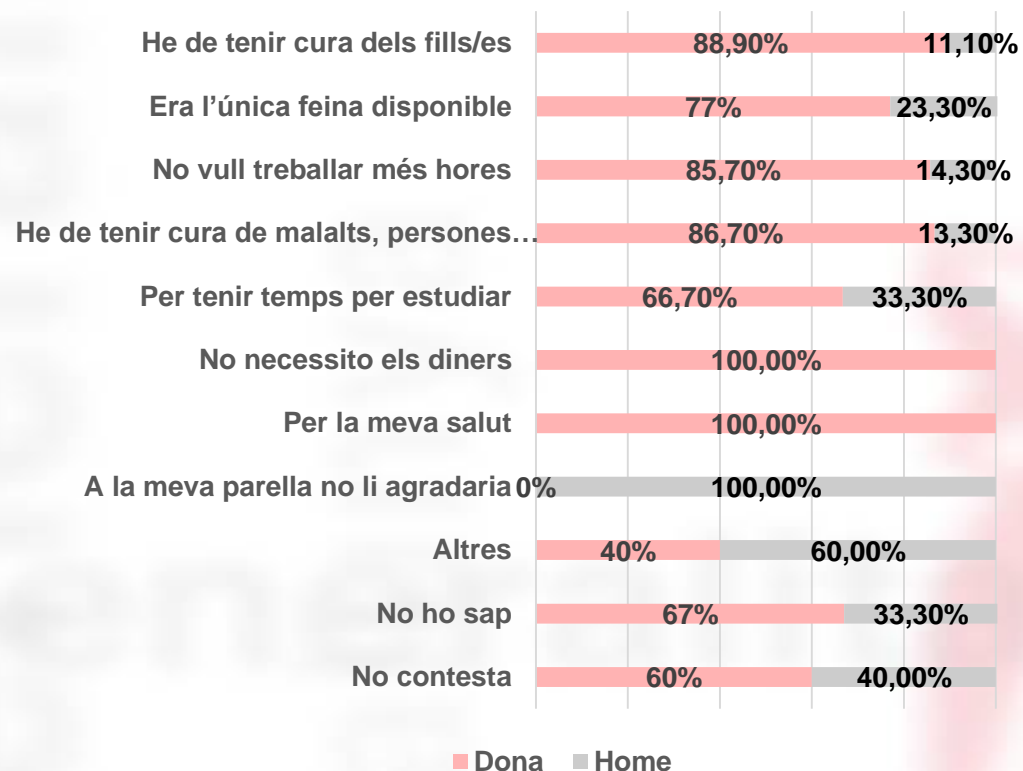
| | Dona | Home |
|---|---|---|
| He de tenir cura dels fills/es | 88,90% | 11,10% |
| Era l’única feina disponible | 77% | 23,30% |
| No vull treballar més hores | 85,70% | 14,30% |
| He de tenir cura de malalts, persones… | 86,70% | 13,30% |
| Per tenir temps per estudiar | 66,70% | 33,30% |
| No necessito els diners | 100,00% | |
| Per la meva salut | 100,00% | |
| A la meva parella no li agradaria | 0% | 100,00% |
| Altres | 40% | 60,00% |
| No ho sap | 67% | 33,30% |
| No contesta | 60% | 40,00% |

Dona Home